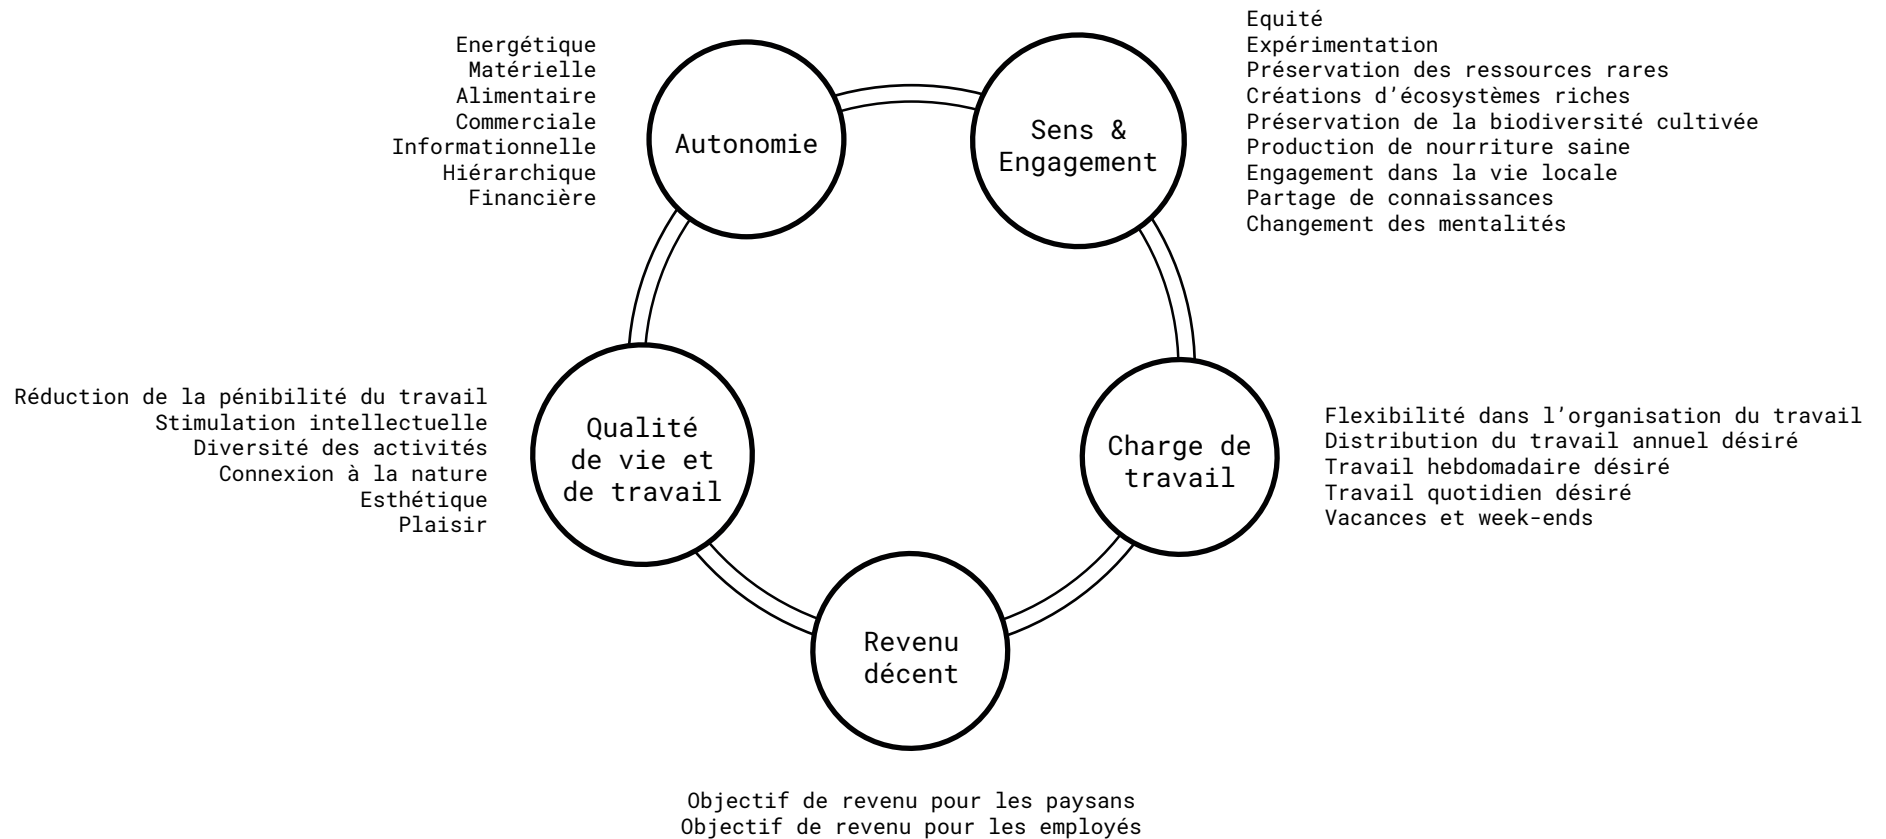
Energétique
Matérielle
Alimentaire
Commerciale
Informationnelle
Hiérarchique
Financière

Autonomie

Sens & Engagement

Equité
Expérimentation
Préservation des ressources rares
Créations d'écosystèmes riches
Préservation de la biodiversité cultivée
Production de nourriture saine
Engagement dans la vie locale
Partage de connaissances
Changement des mentalités

Réduction de la pénibilité du travail
Stimulation intellectuelle
Diversité des activités
Connexion à la nature
Esthétique
Plaisir

Qualité de vie et de travail

Charge de travail

Flexibilité dans l'organisation du travail
Distribution du travail annuel désiré
Travail hebdomadaire désiré
Travail quotidien désiré
Vacances et week-ends

Revenu décent

Objectif de revenu pour les paysans
Objectif de revenu pour les employés